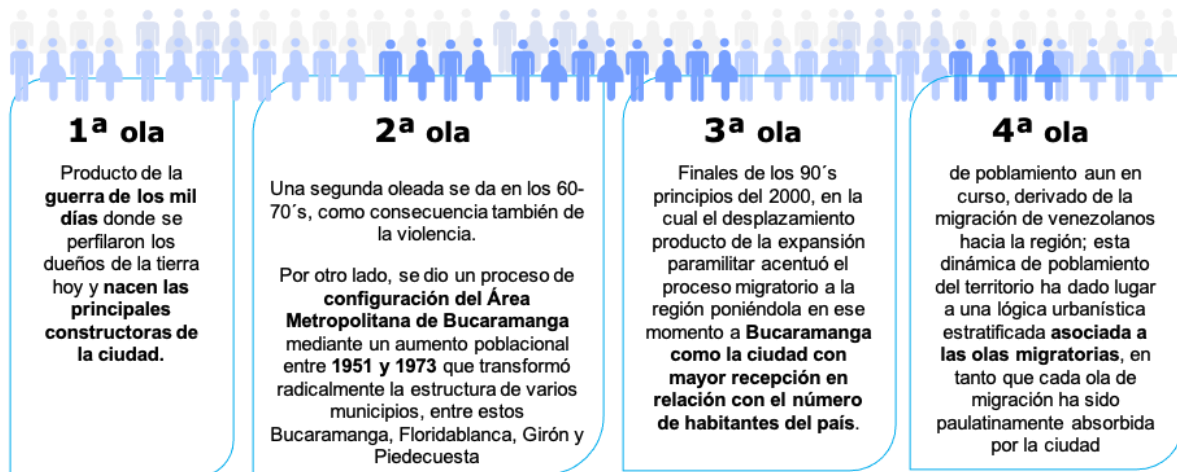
1ª ola

Producto de la **guerra de los mil días** donde se perfilaron los dueños de la tierra hoy y **nacen las principales constructoras de la ciudad.**

2ª ola

Una segunda oleada se da en los 60-70´s, como consecuencia también de la violencia.

Por otro lado, se dio un proceso de **configuración del Área Metropolitana de Bucaramanga** mediante un aumento poblacional entre **1951 y 1973** que transformó radicalmente la estructura de varios municipios, entre estos Bucaramanga, Floridablanca, Girón y Piedecuesta

3ª ola

Finales de los 90´s principios del 2000, en la cual el desplazamiento producto de la expansión paramilitar acentuó el proceso migratorio a la región poniéndola en ese momento a **Bucaramanga como la ciudad con mayor recepción en relación con el número de habitantes del país**.

4ª ola

de poblamiento aun en curso, derivado de la migración de venezolanos hacia la región; esta dinámica de poblamiento del territorio ha dado lugar a una lógica urbanística estratificada **asociada a las olas migratorias**, en tanto que cada ola de migración ha sido paulatinamente absorbida por la ciudad